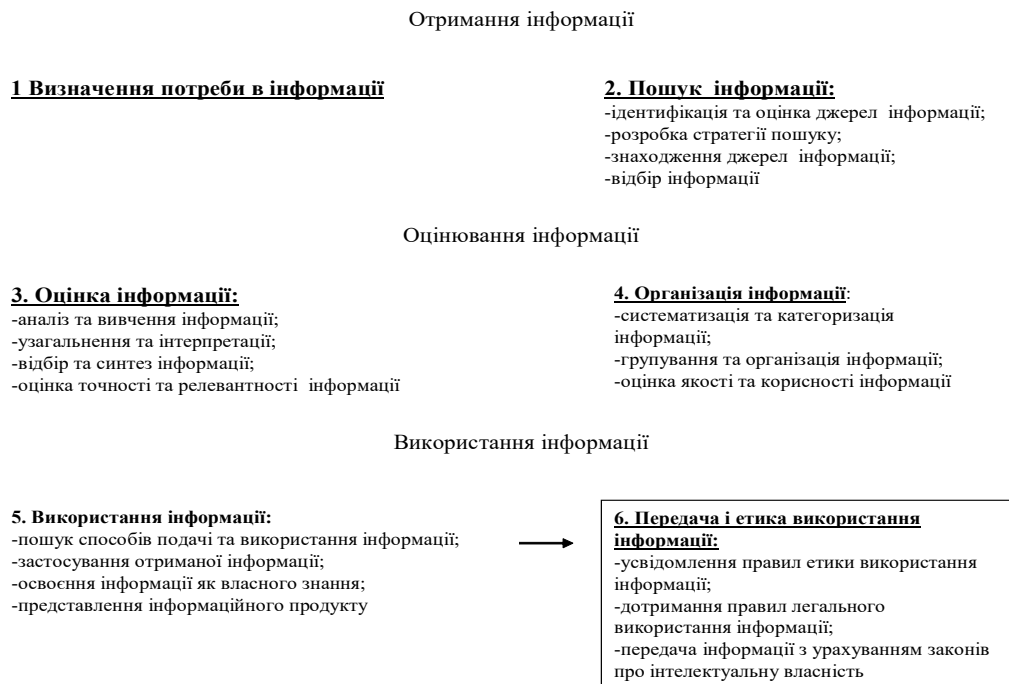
Отримання інформації

1 Визначення потреби в інформації

2. Пошук інформації:
-ідентифікація та оцінка джерел інформації;
-розробка стратегії пошуку;
-знаходження джерел інформації;
-відбір інформації

Оцінювання інформації

3. Оцінка інформації:
-аналіз та вивчення інформації;
-узагальнення та інтерпретації;
-відбір та синтез інформації;
-оцінка точності та релевантності інформації

4. Організація інформації:
-систематизація та категоризація інформації;
-групування та організація інформації;
-оцінка якості та корисності інформації

Використання інформації

5. Використання інформації:
-пошук способів подачі та використання інформації;
-застосування отриманої інформації;
-освоєння інформації як власного знання;
-представлення інформаційного продукту

6. Передача і етика використання інформації:
-усвідомлення правил етики використання інформації;
-дотримання правил легального використання інформації;
-передача інформації з урахуванням законів про інтелектуальну власність